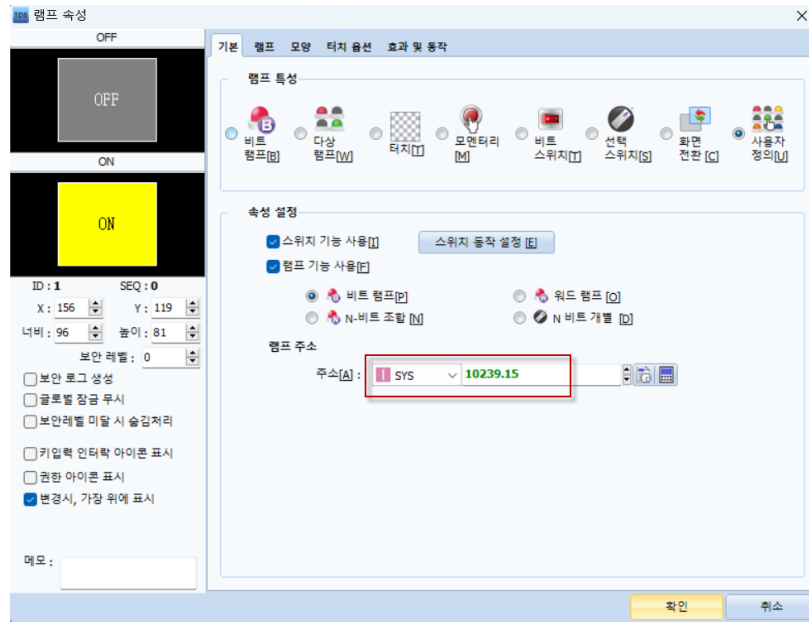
램프 속성

OFF

OFF

ON

ON

ID : 1　SEQ : 0

X : 156　Y : 119

너비 : 96　높이 : 81

보안 레벨 : 0

보안 로그 생성

글로벌 잠금 무시

보안레벨 미달 시 숨김처리

키입력 인터락 아이콘 표시

권한 아이콘 표시

변경시, 가장 위에 표시

메모 :

기본　램프　모양　터치 옵션　효과 및 동작

램프 특성

비트 램프[B]　다상 램프[W]　터치[T]　모멘터리[M]　비트 스위치[T]　선택 스위치[S]　화면 전환 [C]　사용자 정의[U]

속성 설정

스위치 기능 사용[I]　스위치 동작 설정 [E]

램프 기능 사용[F]

비트 램프[P]　워드 램프 [O]

N-비트 조합 [N]　N 비트 개별 [D]

램프 주소

주소[A] :　SYS　10239.15

확인　취소